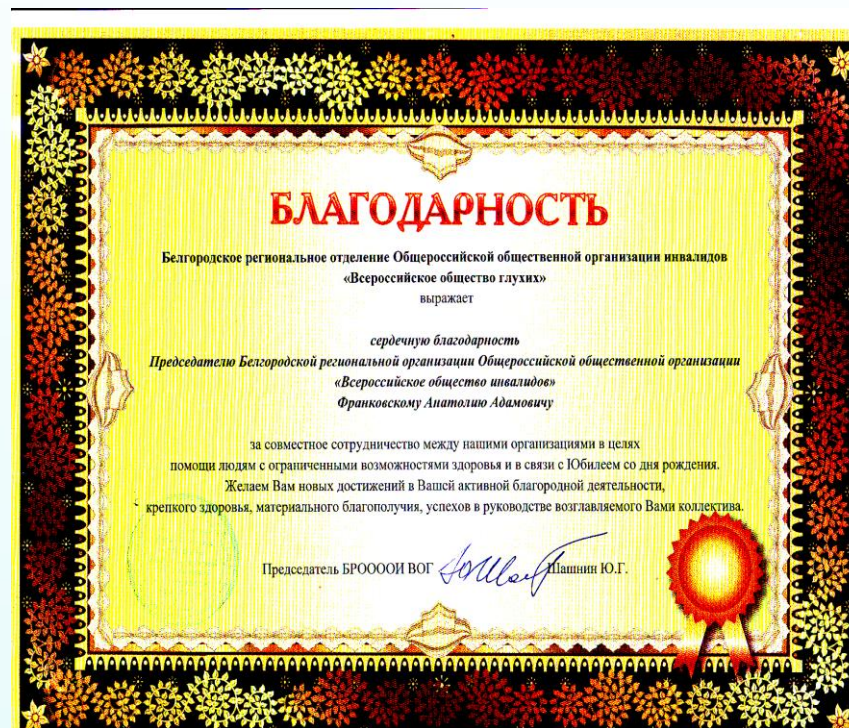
БЛАГОДАРНОСТЬ

Белгородское региональное отделение Общероссийской общественной организации инвалидов «Всероссийское общество глухих»
выражает

сердечную благодарность
Председателю Белгородской региональной организации Общероссийской общественной организации «Всероссийское общество инвалидов»
Франковскому Анатолию Адамовичу

за совместное сотрудничество между нашими организациями в целях помощи людям с ограниченными возможностями здоровья и в связи с Юбилеем со дня рождения.
Желаем Вам новых достижений в Вашей активной благородной деятельности, крепкого здоровья, материального благополучия, успехов в руководстве возглавляемого Вами коллектива.

Председатель БРООООИ ВОГ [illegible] Шашнин Ю.Г.